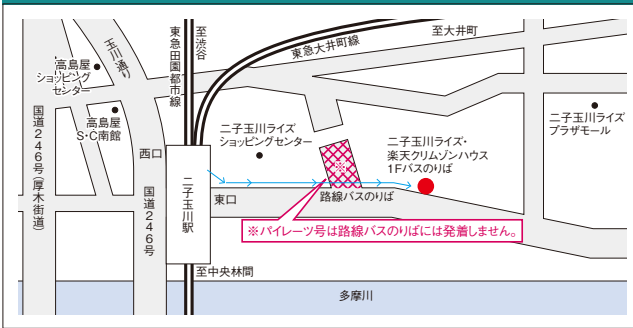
至渋谷

東急田園都市線

至大井町

東急大井町線

玉川通り

高島屋ショッピングセンター

国道246号(厚木街道)

高島屋S・C南館

二子玉川ライズショッピングセンター

二子玉川ライズ・楽天クリムゾンハウス1Fバスのりば

二子玉川ライズプラザモール

西口

二子玉川駅

国道246号

東口

路線バスのりば

※パイレーツ号は路線バスのりばには発着しません。

至中央林間

多摩川